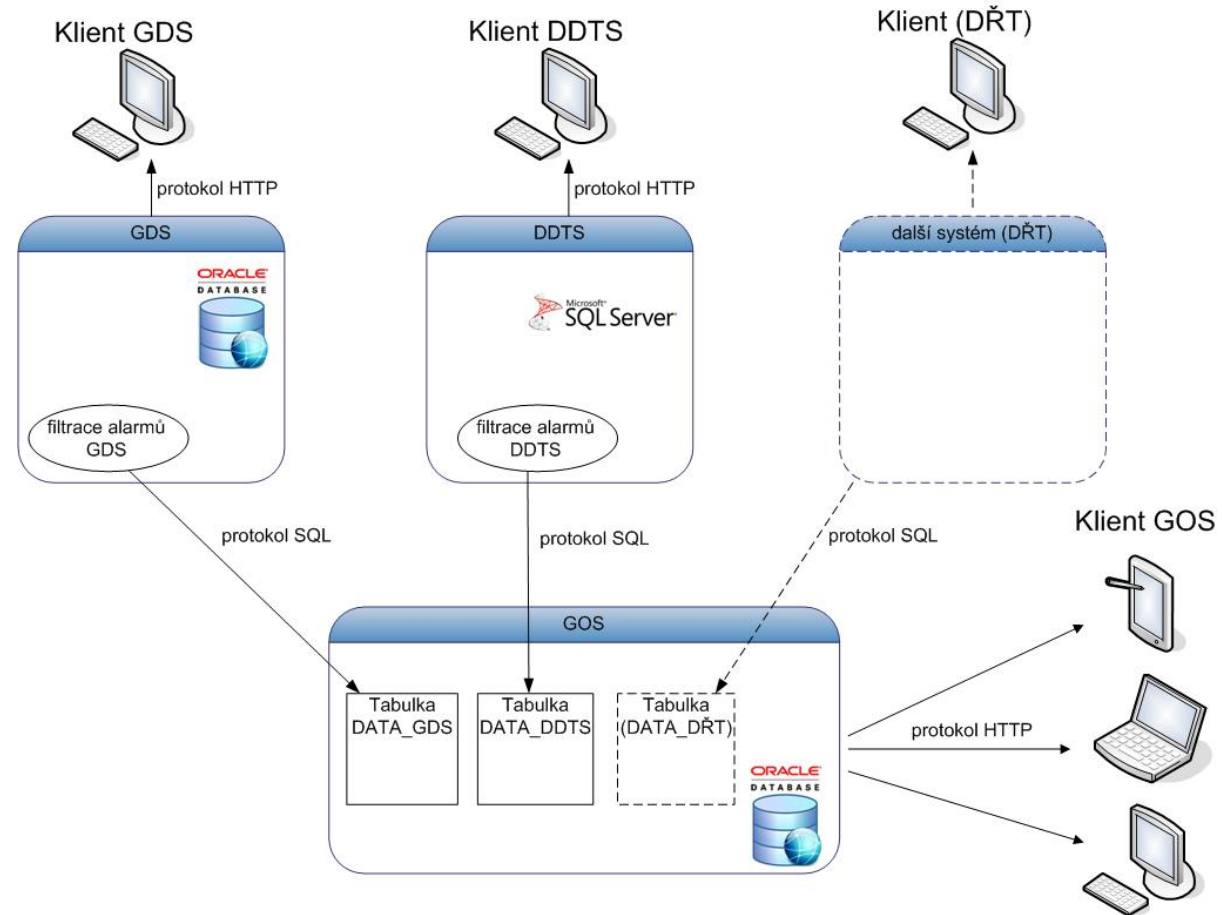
Klient GDS

Klient DDTS

Klient (DŘT)

protokol HTTP

protokol HTTP

GDS

ORACLE
DATABASE

filtrace alarmů GDS

DDTS

Microsoft
SQL Server

filtrace alarmů DDTS

další systém (DŘT)

protokol SQL

protokol SQL

protokol SQL

Klient GOS

GOS

Tabulka DATA_GDS

Tabulka DATA_DDTS

Tabulka (DATA_DŘT)

ORACLE
DATABASE

protokol HTTP